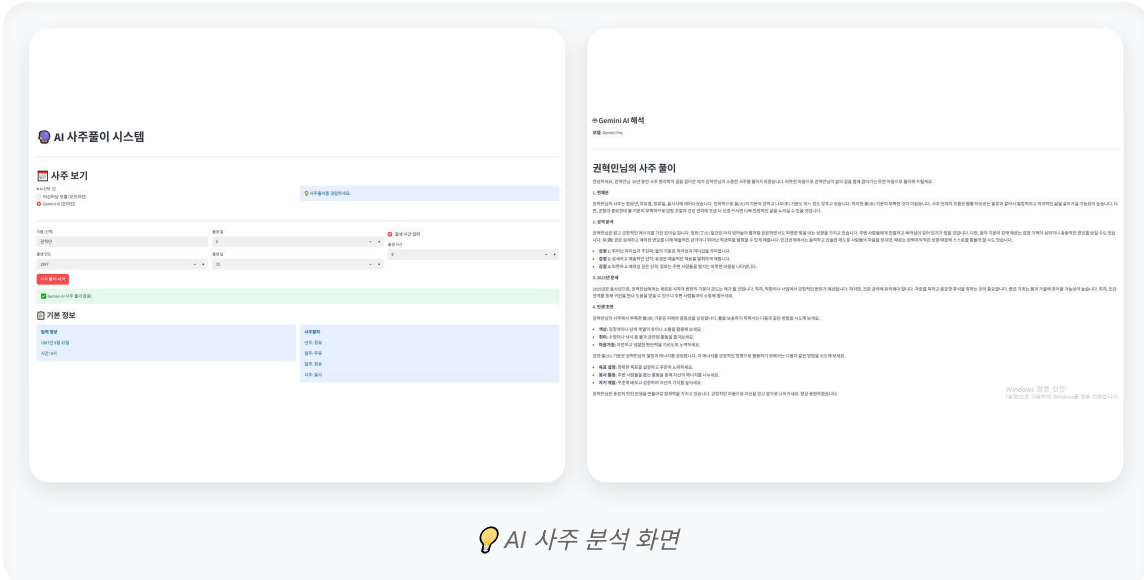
AI 사주풀이 시스템

사주 보기

AI 선택
야산(최상 보험 (오프라인)
Gemini AI (온라인)

사주풀이를 경험하세요.

이름 (선택)
권혁민

출생 월
5

출생 시간 입력

출생 년도
1997

출생 일
15

출생 시간
9

사주풀이 보기

Gemini AI 사주 풀이 완료!

기본 정보

입력 정보
1997년 5월 15일
시간: 9시

사주팔자
년주: 정유
월주: 을사
일주: 정묘
시주: 을사

Gemini AI 해석
모델: Gemini Pro

권혁민님의 사주 풀이

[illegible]

1. 성격

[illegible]

2. 성격 분석

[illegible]

3. 2025년 운세

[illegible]

4. 직업 진로

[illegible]

Windows 정품 인증
[설정]으로 이동하여 Windows를 정품 인증합니다.

AI 사주 분석 화면